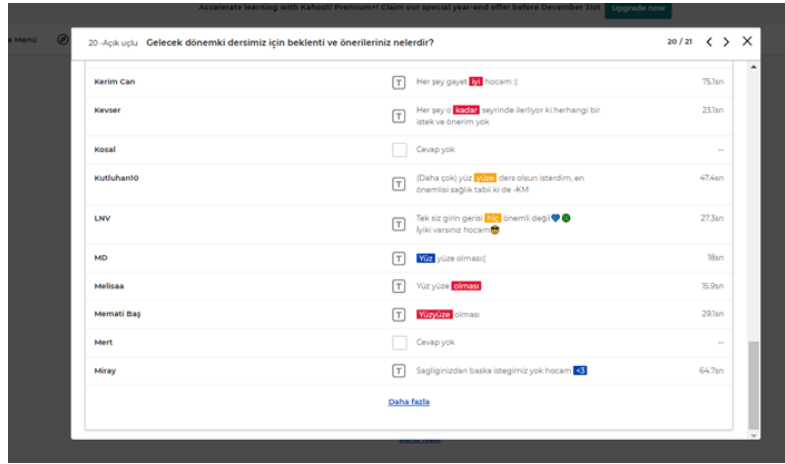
Accelerate learning with Kahoot! Premium+! Claim our special year-end offer before December 31st Upgrade now

Menü

20 -Açık uçlu Gelecek dönemki dersimiz için beklenti ve önerileriniz nelerdir?

20 / 21

| | | | |
|---|---|---|---|
| Kerim Can | T | Her şey gayet iyi hocam :) | 75.1sn |
| Kevser | T | Her şey o kadar seyrinde ilerliyor ki herhangi bir istek ve önerim yok | 23.1sn |
| Kosal | | Cevap yok | -- |
| Kutluhan10 | T | (Daha çok) yüz yüze ders olsun isterdim, en önemlisi sağlık tabii ki de -KM | 47.4sn |
| LNV | T | Tek siz girin gerisi hiç önemli değil💙🟢 İyiki varsınız hocam😎 | 27.3sn |
| MD | T | Yüz yüze olması( | 18sn |
| Melisaa | T | Yüz yüze olması | 15.9sn |
| Memati Baş | T | Yüzyüze olması | 29.1sn |
| Mert | | Cevap yok | -- |
| Miray | T | Sagliginizdan baska istegimiz yok hocam <3 | 64.7sn |

Daha fazla